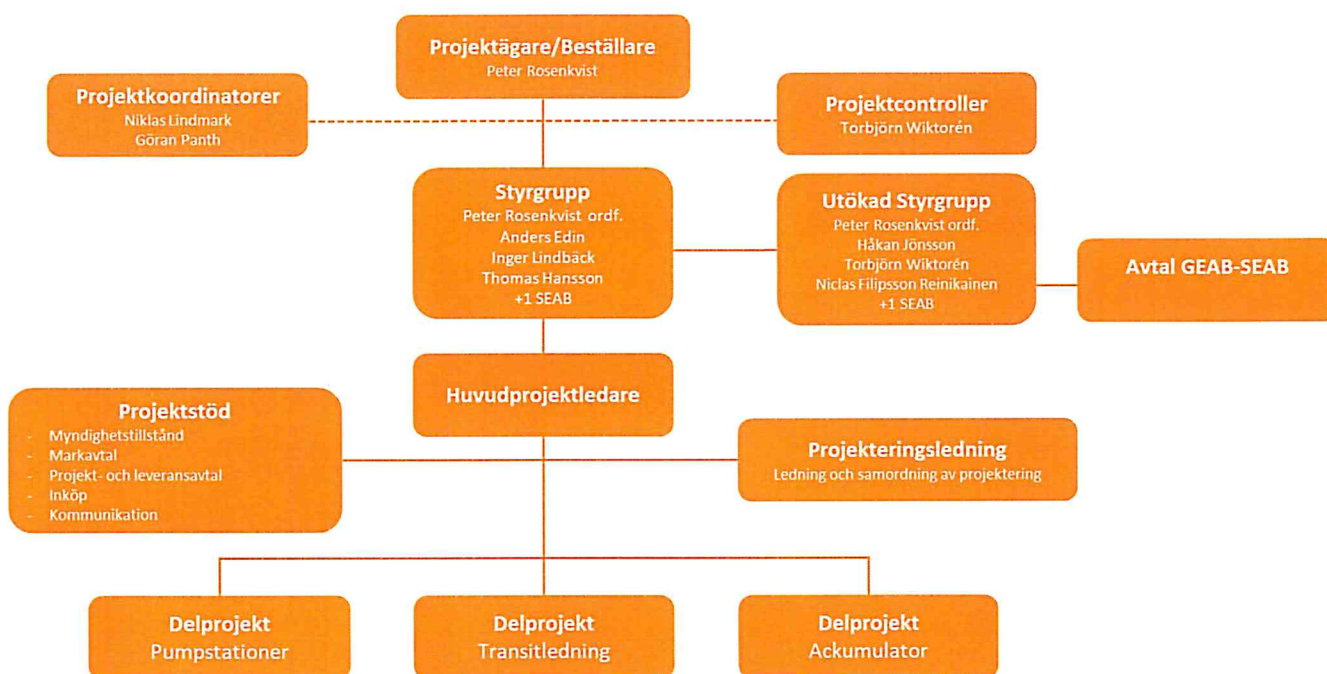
Projektägare/Beställare
Peter Rosenkvist

Projektkoordinatorer
Niklas Lindmark
Göran Panth

Projektcontroller
Torbjörn Wiktorén

Styrgrupp
Peter Rosenkvist ordf.
Anders Edin
Inger Lindbäck
Thomas Hansson
+1 SEAB

Utökad Styrgrupp
Peter Rosenkvist ordf.
Håkan Jönsson
Torbjörn Wiktorén
Niclas Filipsson Reinikainen
+1 SEAB

Avtal GEAB-SEAB

Huvudprojektledare

Projektstöd
- Myndighetstillstånd
- Markavtal
- Projekt- och leveransavtal
- Inköp
- Kommunikation

Projekteringsledning
Ledning och samordning av projektering

Delprojekt
Pumpstationer

Delprojekt
Transitledning

Delprojekt
Ackumulator